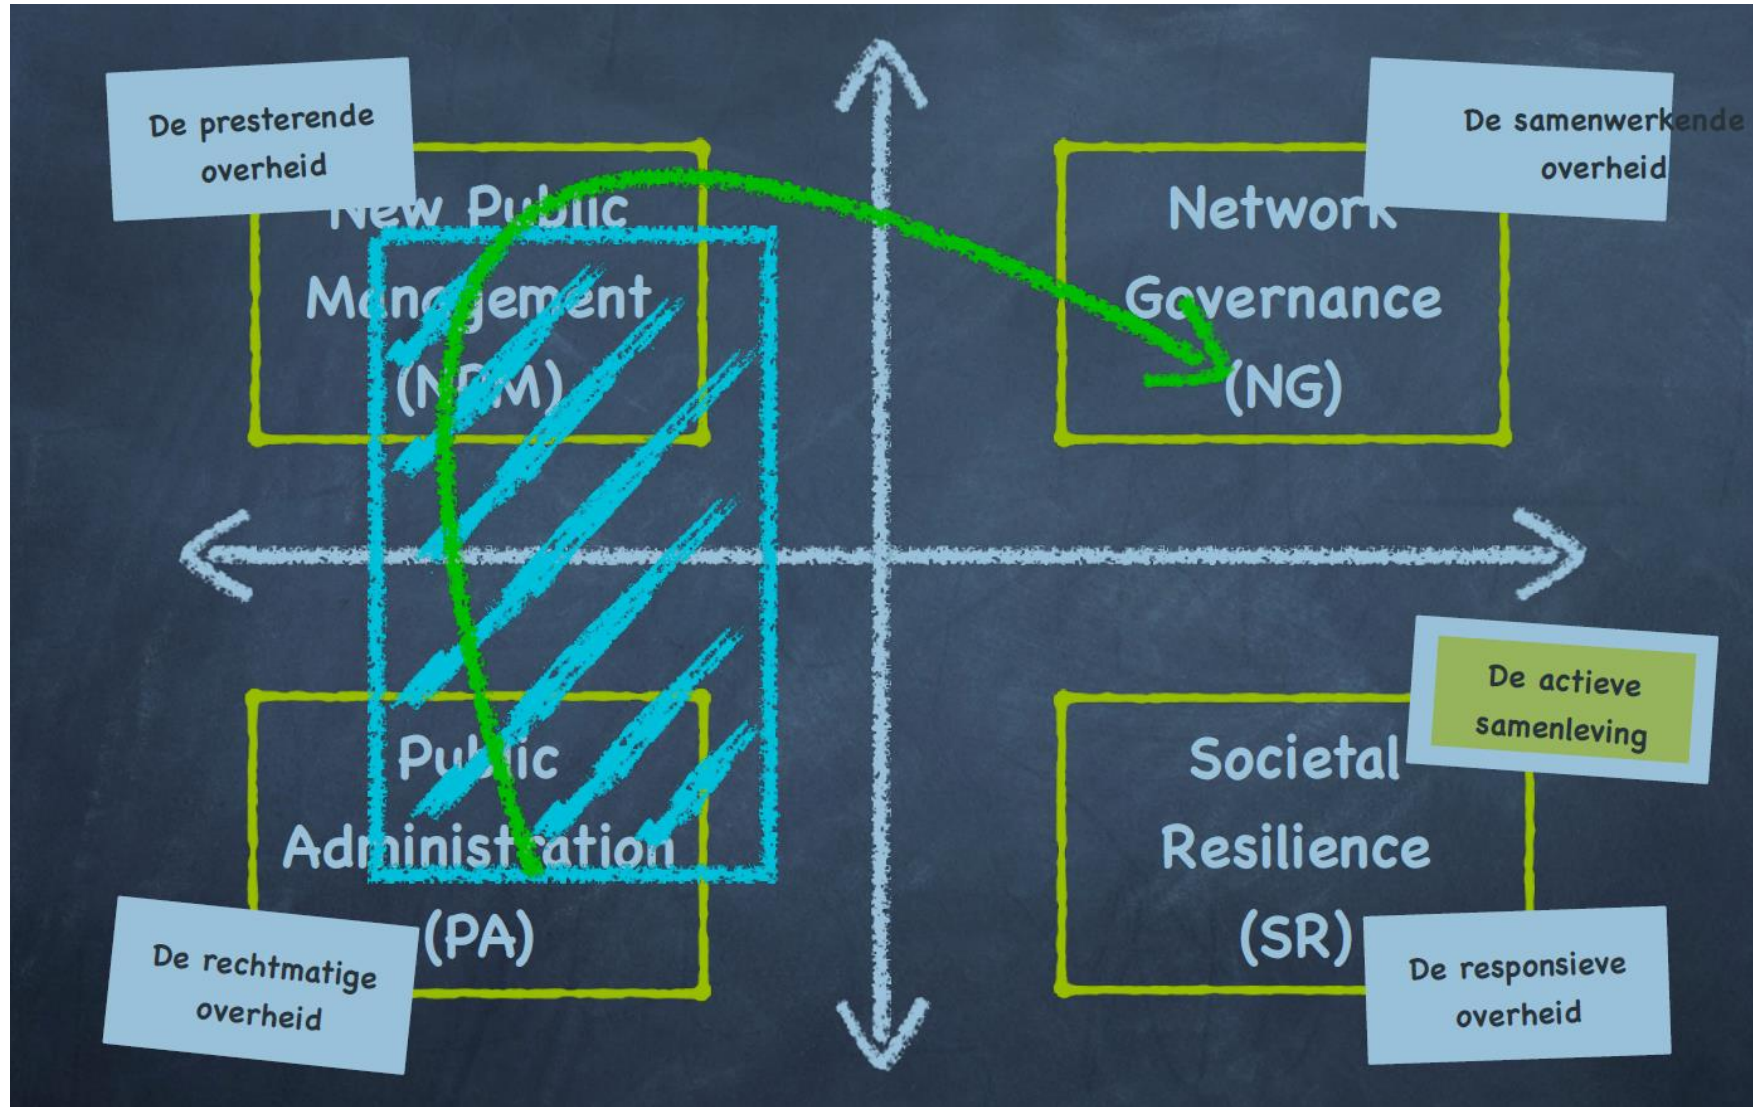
De presterende overheid

New Public Management (NPM)

De samenwerkende overheid

Network Governance (NG)

De actieve samenleving

Public Administration (PA)

Societal Resilience (SR)

De rechtmatige overheid

De responsieve overheid